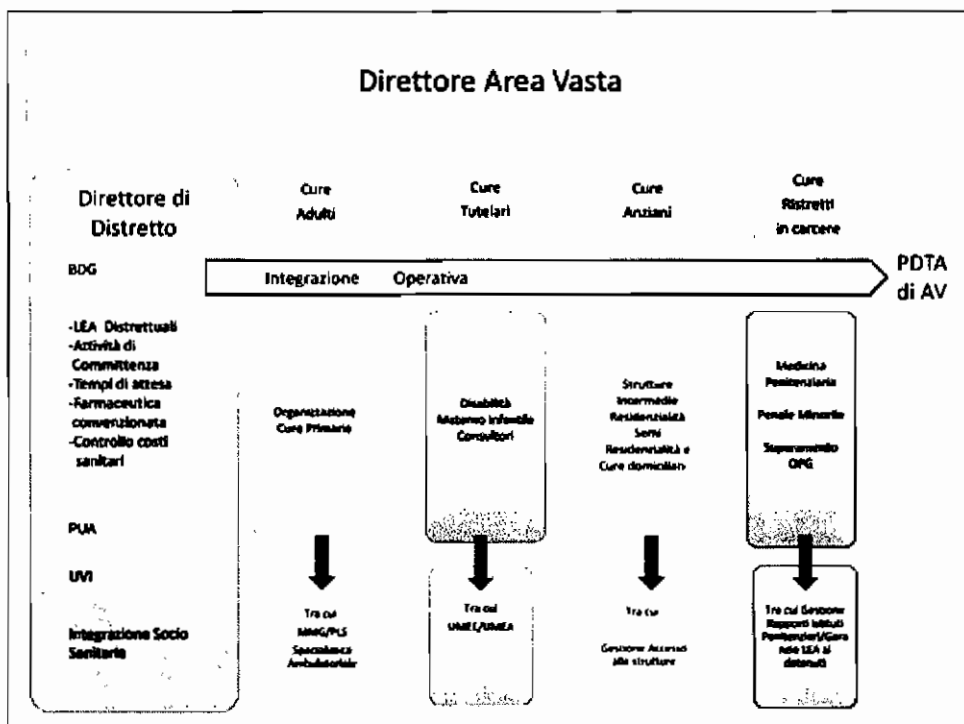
Direttore Area Vasta

Direttore di Distretto

BDG

-LEA Distrettuali
-Attività di Committenza
-Tempi di attesa
-Farmaceutica convenzionata
-Controllo costi sanitari

PUA

UVI

Integrazione Socio Sanitaria

Cure Adulti

Cure Tutelari

Cure Anziani

Cure Ristretti in carcere

Integrazione Operativa

PDTA di AV

Organizzazione Cure Primarie

Disabilità Materno infantile Consultori

Strutture Intermedie Residenzialità Semi Residenzialità e Cure domiciliari

Medicina Penitenziaria

Penale Minorile

Superamento OPG

Tra cui MMG/PLS Specialistica Ambulatoriale

Tra cui UMEE/UMEA

Tra cui Gestione Accessi alle strutture

Tra cui Gestione Rapporti Istituti Penitenziari/Gara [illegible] LEA ai detenuti